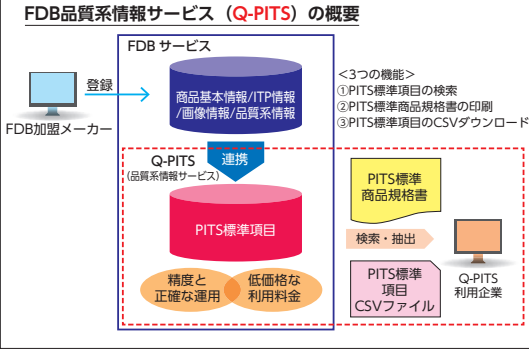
FDB品質系情報サービス（Q-PITS）の概要

FDB サービス

登録

FDB加盟メーカー

商品基本情報/ITP情報/画像情報/品質系情報

＜3つの機能＞
①PITS標準項目の検索
②PITS標準商品規格書の印刷
③PITS標準項目のCSVダウンロード

Q-PITS
（品質系情報サービス）

連携

PITS標準項目

精度と正確な運用

低価格な利用料金

PITS標準商品規格書

検索・抽出

PITS標準項目CSVファイル

Q-PITS利用企業